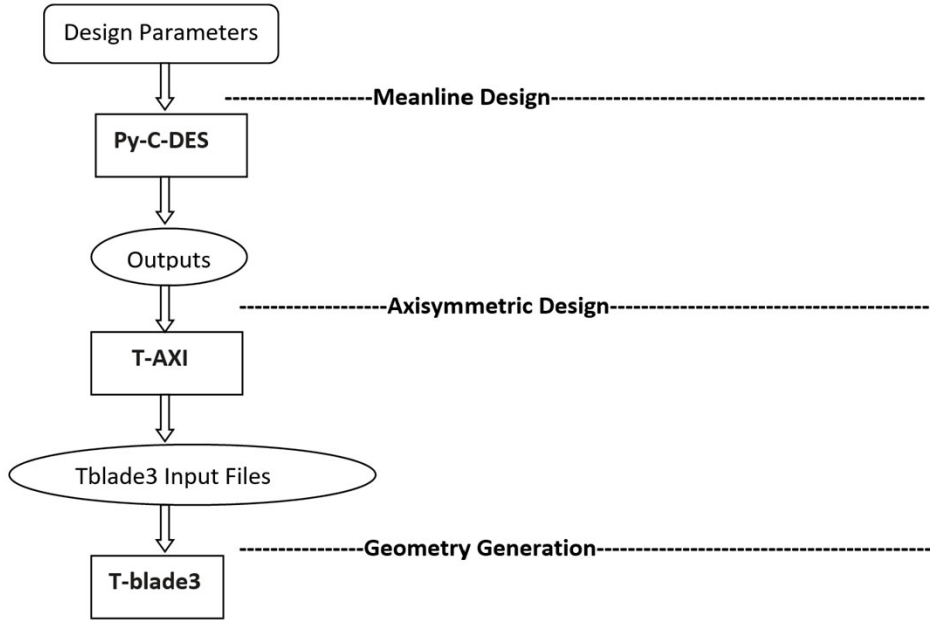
Design Parameters

------------------Meanline Design----------------------------------------------

Py-C-DES

Outputs

------------------Axisymmetric Design------------------------------------------

T-AXI

Tblade3 Input Files

---------------Geometry Generation----------------------------------------------

T-blade3